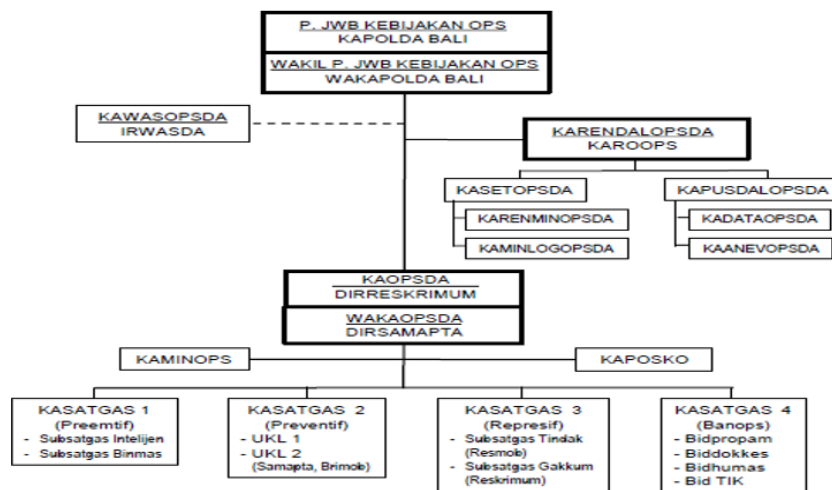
P. JWB KEBIJAKAN OPS
KAPOLDA BALI

WAKIL P. JWB KEBIJAKAN OPS
WAKAPOLDA BALI

KAWASOPSDA
IRWASDA

KARENDALOPSDA
KAROOPS

KASETOPSDA

KARENMINOPSDA

KAMINLOGOPSDA

KAPUSDALOPSDA

KADATAOPSDA

KAANEVOPSDA

KAOPSDA
DIRRESKRIMUM

WAKAOPSDA
DIRSAMAPTA

KAMINOPS

KAPOSKO

KASATGAS 1
(Preemtif)
- Subsatgas Intelijen
- Subsatgas Binmas

KASATGAS 2
(Preventif)
- UKL 1
- UKL 2
(Samapta, Brimob)

KASATGAS 3
(Represif)
- Subsatgas Tindak (Resmob)
- Subsatgas Gakkum (Reskrimum)

KASATGAS 4
(Banops)
- Bidpropam
- Biddokkes
- Bidhumas
- Bid TIK